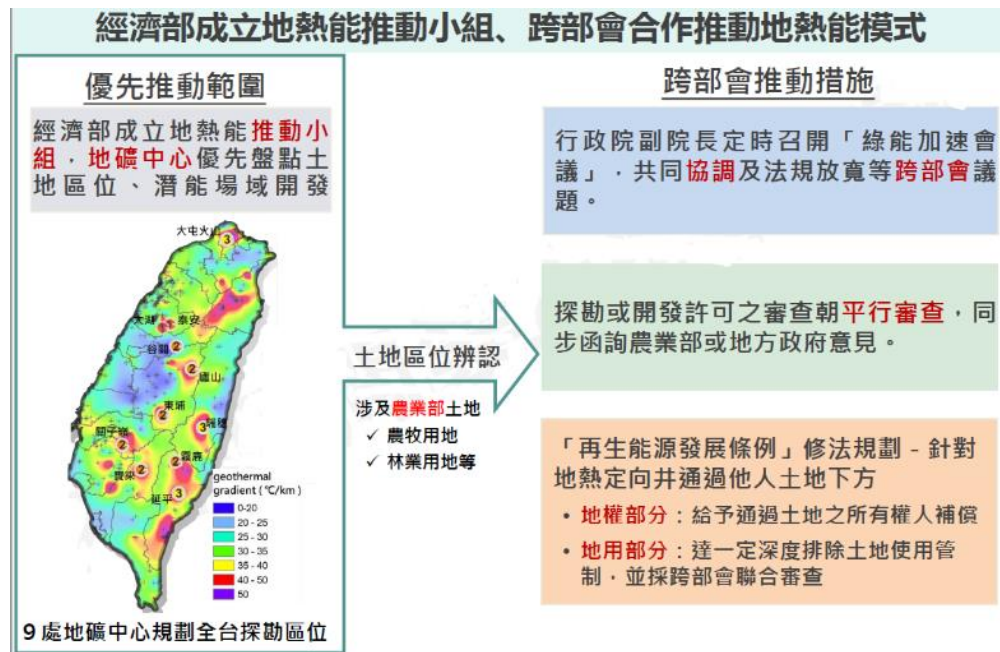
經濟部成立地熱能推動小組、跨部會合作推動地熱能模式

優先推動範圍

經濟部成立地熱能推動小組，地礦中心優先盤點土地區位、潛能場域開發

大屯火山 3
大湖 泰安
谷關 2
2 廬山
東埔
2
3 瑞穗
關子嶺 2
霧鹿 2
寶來 2
紅平 3

geothermal gradient (℃/km)
0-20
20 - 25
25 - 30
30 - 35
35 - 40
40 - 50
50

9處地礦中心規劃全台探勘區位

土地區位辨認

涉及農業部土地
✓ 農牧用地
✓ 林業用地等

跨部會推動措施

行政院副院長定時召開「綠能加速會議」，共同協調及法規放寬等跨部會議題。

探勘或開發許可之審查朝平行審查，同步函詢農業部或地方政府意見。

「再生能源發展條例」修法規劃 - 針對地熱定向井通過他人土地下方

• 地權部分：給予通過土地之所有權人補償

• 地用部分：達一定深度排除土地使用管制，並採跨部會聯合審查